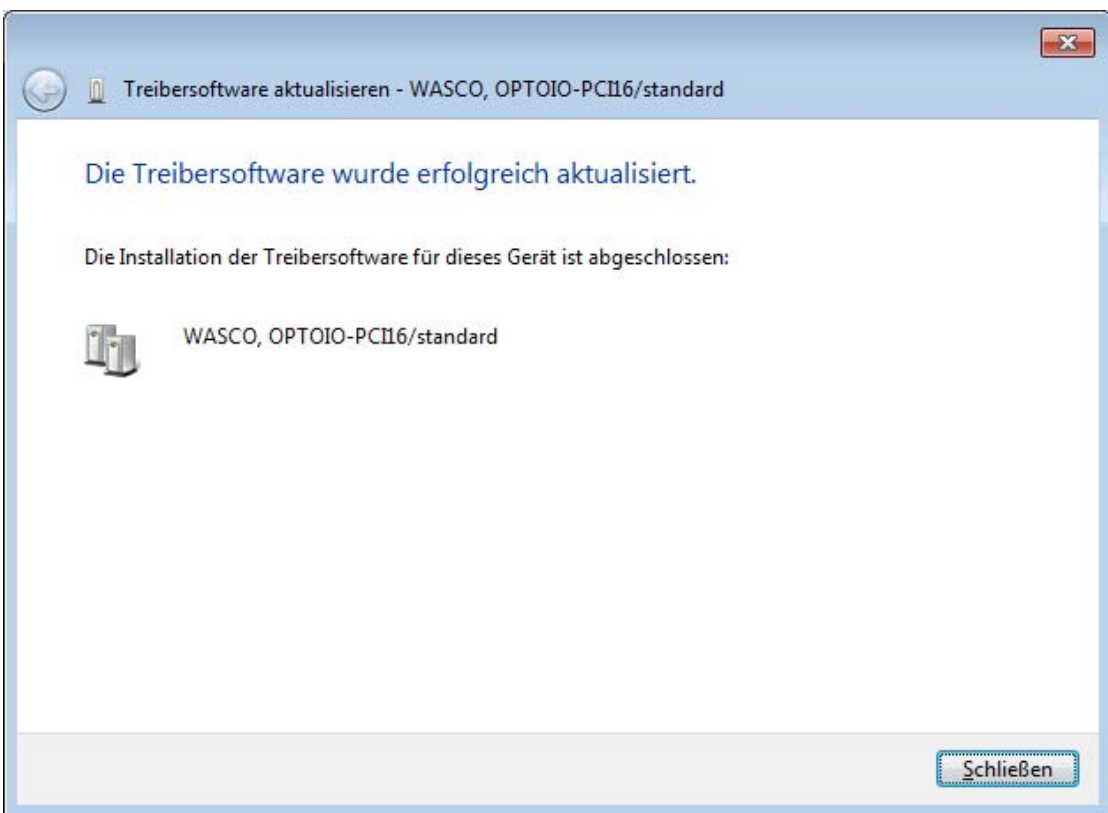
Treibersoftware aktualisieren - WASCO, OPTOIO-PCI16/standard

Die Treibersoftware wurde erfolgreich aktualisiert.

Die Installation der Treibersoftware für dieses Gerät ist abgeschlossen:

WASCO, OPTOIO-PCI16/standard

Schließen